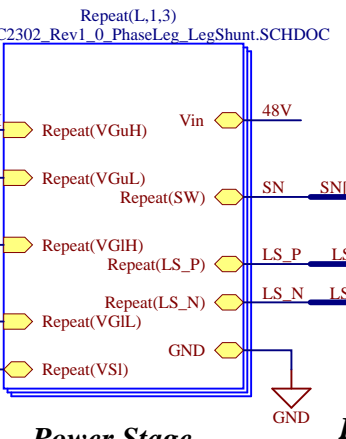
Repeat(L,1,3)
C2302_Rev1_0_PhaseLeg_LegShunt.SCHDOC

Repeat(VGuH)
Repeat(VGuL)
Repeat(VGlH)
Repeat(VGlL)
Repeat(VSl)

Vin
Repeat(SW)
Repeat(LS_P)
Repeat(LS_N)
GND

48V
SN
SN[
LS_P
LS
LS_N
LS

GND

Power Stage